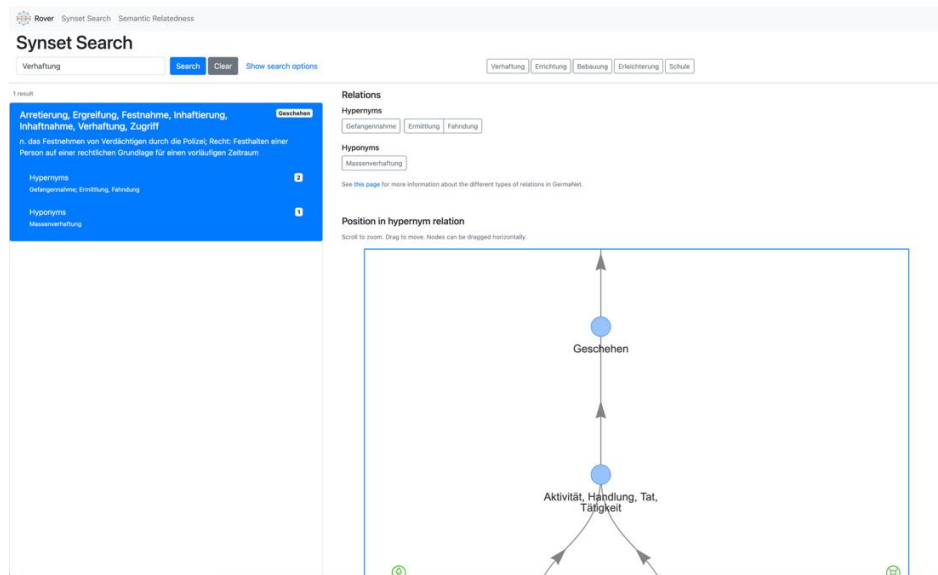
Rover Synset Search Semantic Relatedness

Synset Search

Verhaftung

Search Clear Show search options

Verhaftung Errichtung Bebauung Erleichterung Schule

1 result

Arretierung, Ergreifung, Festnahme, Inhaftierung, Inhaftnahme, Verhaftung, Zugriff

Geschehen

n. das Festnehmen von Verdächtigen durch die Polizei; Recht: Festhalten einer Person auf einer rechtlichen Grundlage für einen vorläufigen Zeitraum

Hypernyms 2

Gefangennahme; Ermittlung, Fahndung

Hyponyms 1

Massenverhaftung

Relations

Hypernyms

Gefangennahme Ermittlung Fahndung

Hyponyms

Massenverhaftung

See this page for more information about the different types of relations in GermaNet.

Position in hypernym relation

Scroll to zoom. Drag to move. Nodes can be dragged horizontally.

Geschehen

Aktivität, Handlung, Tat, Tätigkeit